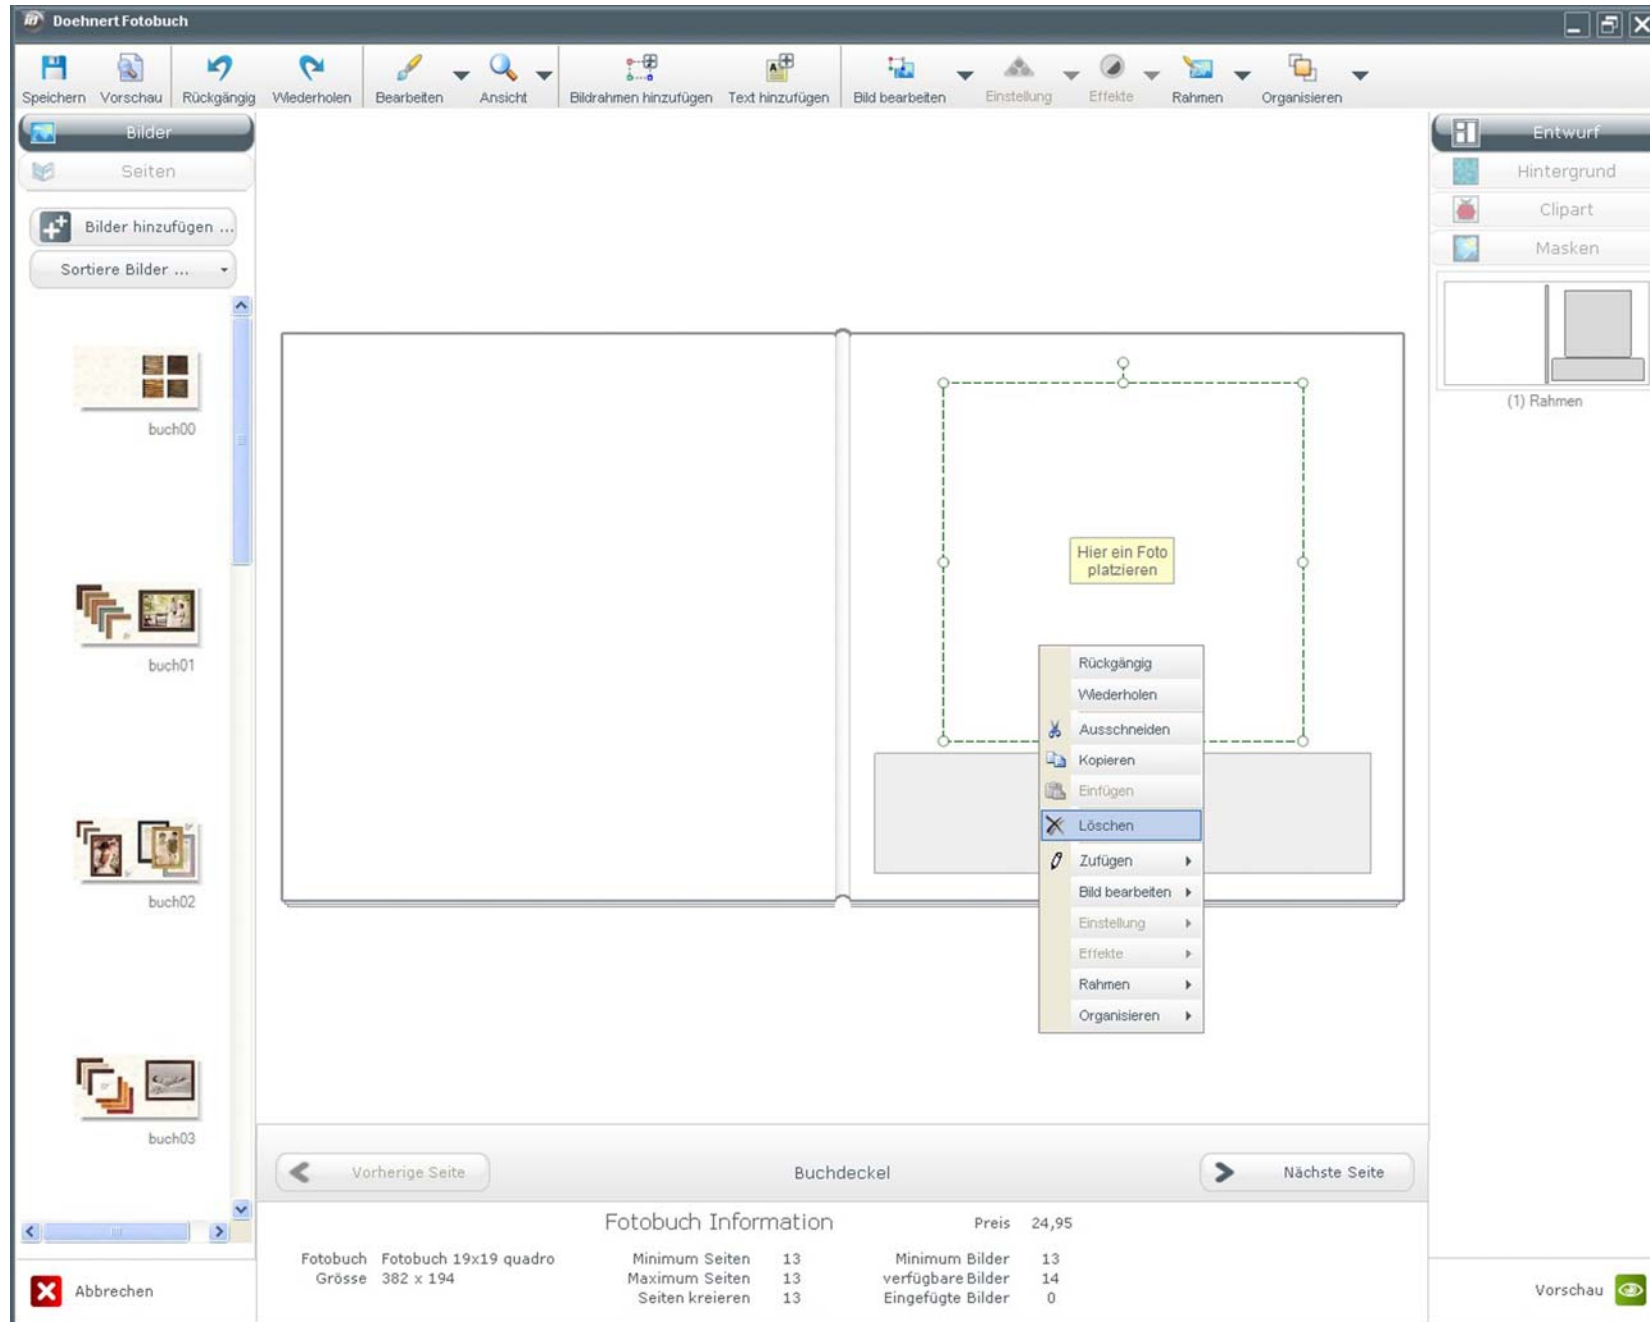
Doehnert Fotobuch

Speichern Vorschau Rückgängig Wiederholen Bearbeiten Ansicht Bildrahmen hinzufügen Text hinzufügen Bild bearbeiten Einstellung Effekte Rahmen Organisieren

Bilder
Seiten
Bilder hinzufügen ...
Sortiere Bilder ...

buch00
buch01
buch02
buch03

Abbrechen

Hier ein Foto platzieren

Rückgängig
Wiederholen
Ausschneiden
Kopieren
Einfügen
Löschen
Zufügen
Bild bearbeiten
Einstellung
Effekte
Rahmen
Organisieren

Entwurf
Hintergrund
Clipart
Masken
(1) Rahmen

Vorherige Seite
Buchdeckel
Nächste Seite

Fotobuch Information

Preis 24,95

| | | | | | |
|---|---|---|---|---|---|
| Fotobuch | Fotobuch 19x19 quadro | Minimum Seiten | 13 | Minimum Bilder | 13 |
| Grösse | 382 x 194 | Maximum Seiten | 13 | verfügbare Bilder | 14 |
| | | Seiten kreieren | 13 | Eingefügte Bilder | 0 |

Vorschau